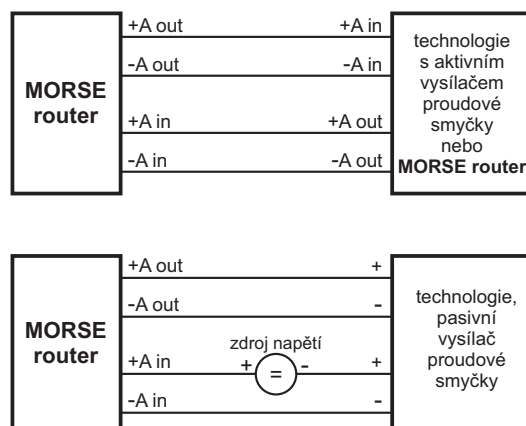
MORSE router

+A out
-A out
+A in
-A in

+A in
-A in
+A out
-A out

technologie s aktivním vysílačem proudové smyčky nebo MORSE router

MORSE router

+A out
-A out
+A in
-A in

zdroj napětí
+ = -

+
-
+
-

technologie, pasivní vysílač proudové smyčky